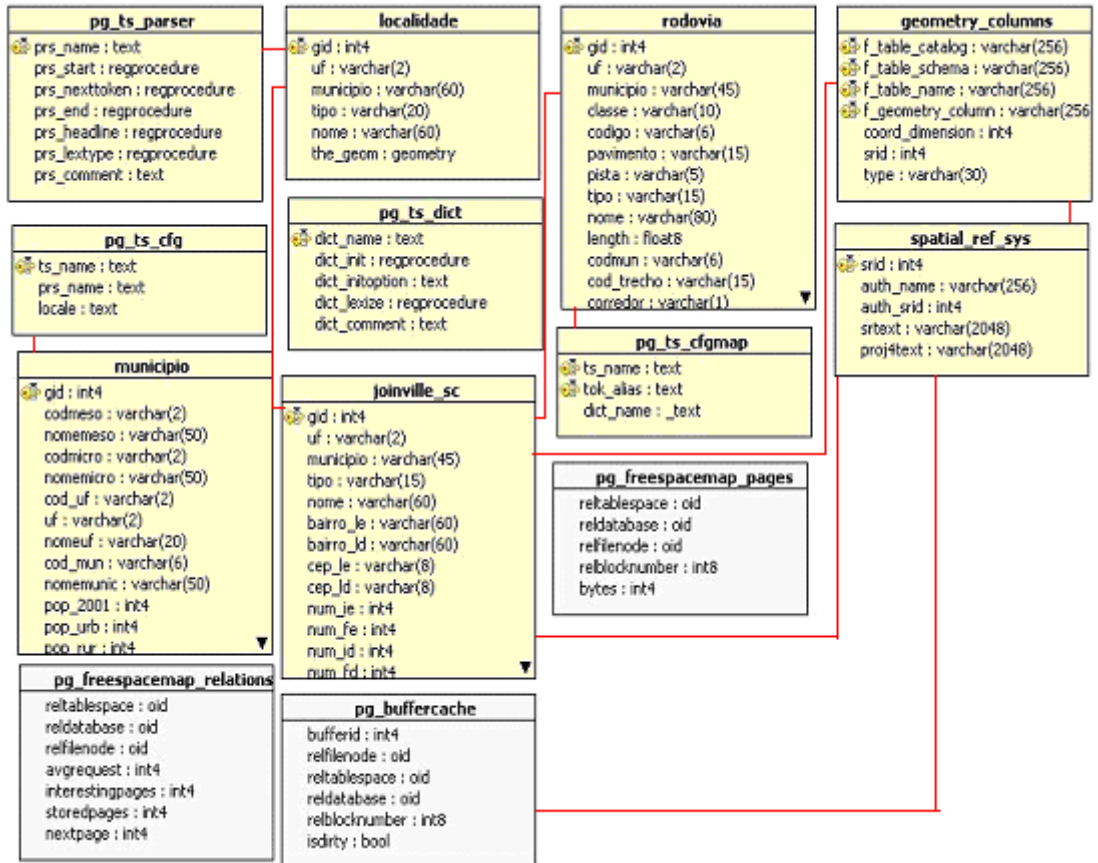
pg_ts_parser
prs_name : text
prs_start : regprocedure
prs_nexttoken : regprocedure
prs_end : regprocedure
prs_headline : regprocedure
prs_lextype : regprocedure
prs_comment : text

localidade
gid : int4
uf : varchar(2)
municipio : varchar(60)
tipo : varchar(20)
nome : varchar(60)
the_geom : geometry

rodovia
gid : int4
uf : varchar(2)
municipio : varchar(45)
classe : varchar(10)
codigo : varchar(6)
pavimento : varchar(15)
pista : varchar(5)
tipo : varchar(15)
nome : varchar(80)
length : float8
codmun : varchar(6)
cod_trecho : varchar(15)
corredor : varchar(1)

geometry_columns
f_table_catalog : varchar(256)
f_table_schema : varchar(256)
f_table_name : varchar(256)
f_geometry_column : varchar(256
coord_dimension : int4
srid : int4
type : varchar(30)

pg_ts_cfg
ts_name : text
prs_name : text
locale : text

pg_ts_dict
dict_name : text
dict_init : regprocedure
dict_initoption : text
dict_lexize : regprocedure
dict_comment : text

spatial_ref_sys
srid : int4
auth_name : varchar(256)
auth_srid : int4
srtext : varchar(2048)
proj4text : varchar(2048)

pg_ts_cfgmap
ts_name : text
tok_alias : text
dict_name : _text

municipio
gid : int4
codmeso : varchar(2)
nomemeso : varchar(50)
codmicro : varchar(2)
nomemicro : varchar(50)
cod_uf : varchar(2)
uf : varchar(2)
nomeuf : varchar(20)
cod_mun : varchar(6)
nomemunic : varchar(50)
pop_2001 : int4
pop_urb : int4
pop_rur : int4

joinville_sc
gid : int4
uf : varchar(2)
municipio : varchar(45)
tipo : varchar(15)
nome : varchar(60)
bairro_le : varchar(60)
bairro_ld : varchar(60)
cep_le : varchar(8)
cep_ld : varchar(8)
num_ie : int4
num_fe : int4
num_id : int4
num_fd : int4

pg_freespacemap_pages
reltablespace : oid
reldatabase : oid
relfilenode : oid
relblocknumber : int8
bytes : int4

pg_freespacemap_relations
reltablespace : oid
reldatabase : oid
relfilenode : oid
avgrequest : int4
interestingpages : int4
storedpages : int4
nextpage : int4

pg_buffercache
bufferid : int4
relfilenode : oid
reltablespace : oid
reldatabase : oid
relblocknumber : int8
isdirty : bool